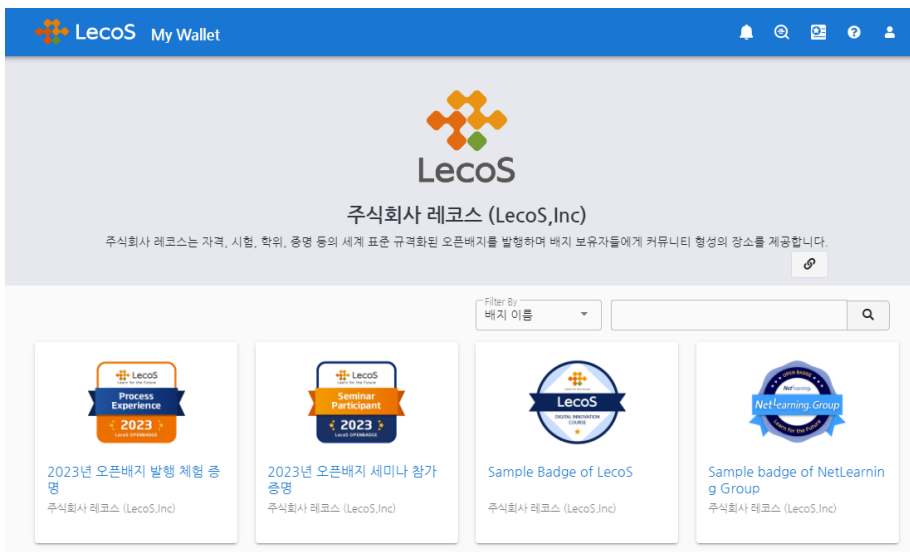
LecoS My Wallet

LecoS

주식회사 레코스 (LecoS,Inc)

주식회사 레코스는 자격, 시험, 학위, 증명 등의 세계 표준 규격화된 오픈배지를 발행하며 배지 보유자들에게 커뮤니티 형성의 장소를 제공합니다.

Filter By
배지 이름

LecoS
Learn for the Future
Process Experience
2023
LecoS OPENBADGE

2023년 오픈배지 발행 체험 증명

주식회사 레코스 (LecoS,Inc)

LecoS
Learn for the Future
Seminar Participant
2023
LecoS OPENBADGE

2023년 오픈배지 세미나 참가 증명

주식회사 레코스 (LecoS,Inc)

LecoS
DIGITAL INNOVATION COURSE

Sample Badge of LecoS

주식회사 레코스 (LecoS,Inc)

OPEN BADGE
NetLearning
NetLearning.Group
Learn for the Future

Sample badge of NetLearning Group

주식회사 레코스 (LecoS,Inc)